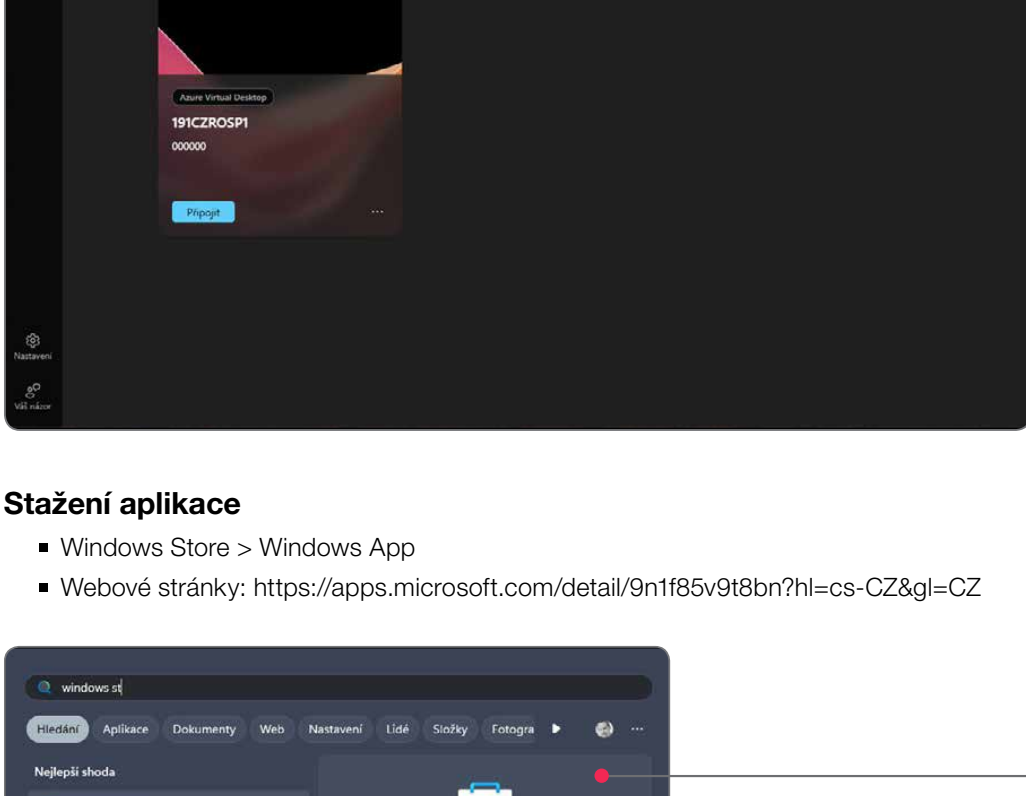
Azure Virtual Desktop
191CZROSP1
000000
Připojit
...

Nastavení
Váš názor

Stažení aplikace

- Windows Store > Windows App
- Webové stránky: https://apps.microsoft.com/detail/9n1f85v9t8bn?hl=cs-CZ&gl=CZ

windows st
Hledání Aplikace Dokumenty Web Nastavení Lidé Složky Fotogra ...
Nejlepší shoda